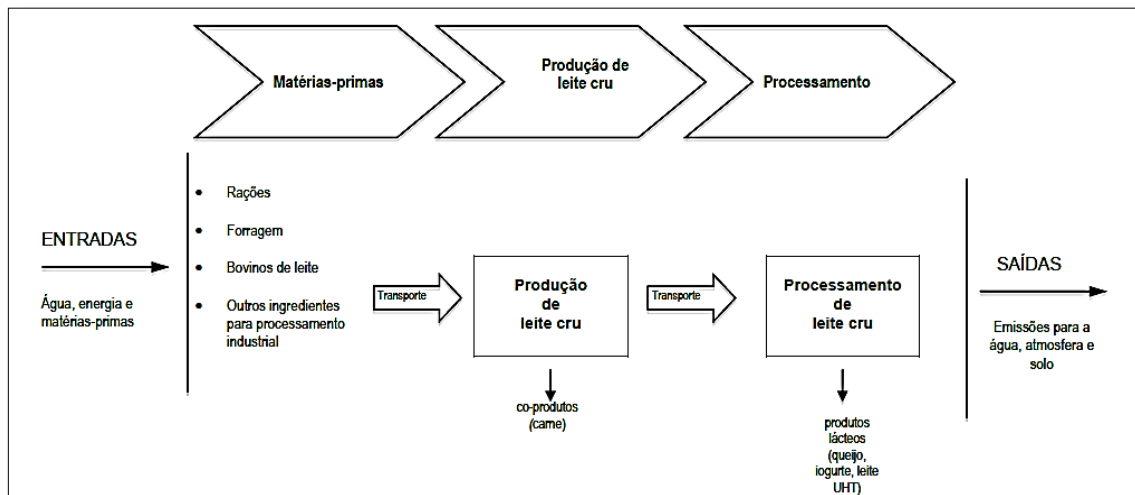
Matérias-primas

Produção de leite cru

Processamento

ENTRADAS

Água, energia e matérias-primas

- Rações
- Forragem
- Bovinos de leite
- Outros ingredientes para processamento industrial

Transporte

Produção de leite cru

co-produtos (carne)

Transporte

Processamento de leite cru

produtos lácteos (queijo, iogurte, leite UHT)

SAÍDAS

Emissões para a água, atmosfera e solo